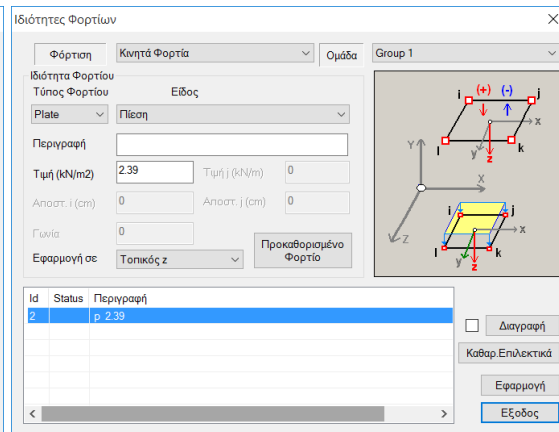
Ιδιότητες Φορτίων

Φόρτιση | Κινητά Φορτία | Ομάδα | Group 1

Ιδιότητα Φορτίου
Τύπος Φορτίου | Είδος
Plate | Πίεση
Περιγραφή
Τιμή (kN/m2) 2.39 | Τιμή j (kN/m) 0
Αποστ. i (cm) 0 | Αποστ. j (cm) 0
Γωνία 0
Εφαρμογή σε Τοπικός z
Προκαθορισμένο Φορτίο

i (+) (-) j
Y y
l z k
X
Z
i j
l y z k

| Id | Status | Περιγραφή |
|---|---|---|
| 2 | | p 2.39 |

Διαγραφή
Καθαρ.Επιλεκτικά
Εφαρμογή
Εξοδος